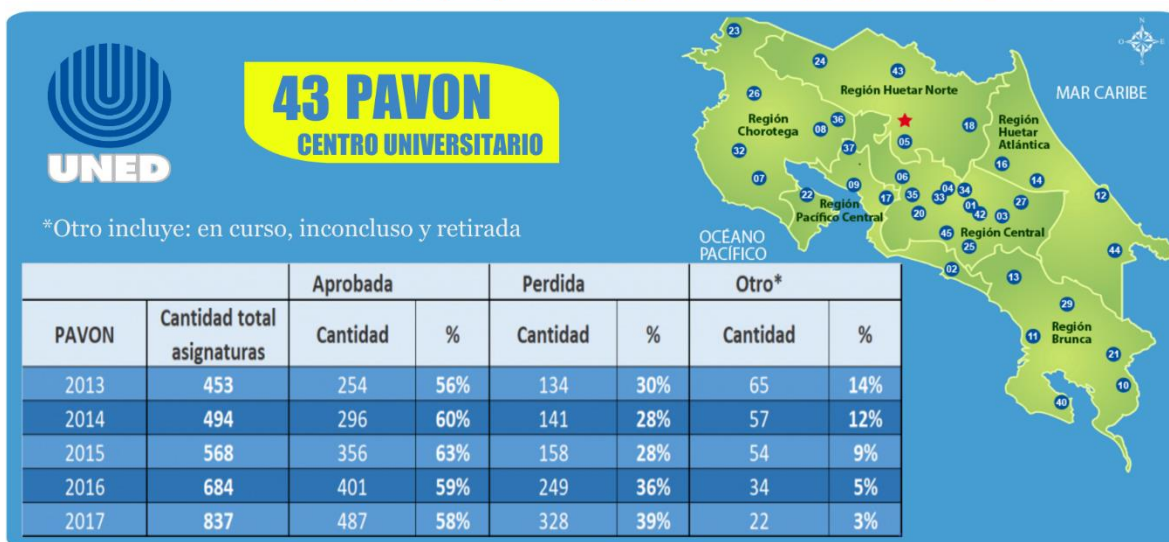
UNED

43 PAVON
CENTRO UNIVERSITARIO

*Otro incluye: en curso, inconcluso y retirada

| | | Aprobada | | Perdida | | Otro* | |
|---|---|---|---|---|---|---|---|
| PAVON | Cantidad total asignaturas | Cantidad | % | Cantidad | % | Cantidad | % |
| 2013 | 453 | 254 | 56% | 134 | 30% | 65 | 14% |
| 2014 | 494 | 296 | 60% | 141 | 28% | 57 | 12% |
| 2015 | 568 | 356 | 63% | 158 | 28% | 54 | 9% |
| 2016 | 684 | 401 | 59% | 249 | 36% | 34 | 5% |
| 2017 | 837 | 487 | 58% | 328 | 39% | 22 | 3% |

N
MAR CARIBE
OCÉANO PACÍFICO
Región Huetar Norte
Región Chorotega
Región Huetar Atlántica
Región Pacífico Central
Región Central
Región Brunca
23 24 43 26 36 08 18 37 05 32 16 06 07 09 04 34 14 12 22 17 35 33 01 27 20 42 03 45 25 44 02 13 29 11 21 10 40